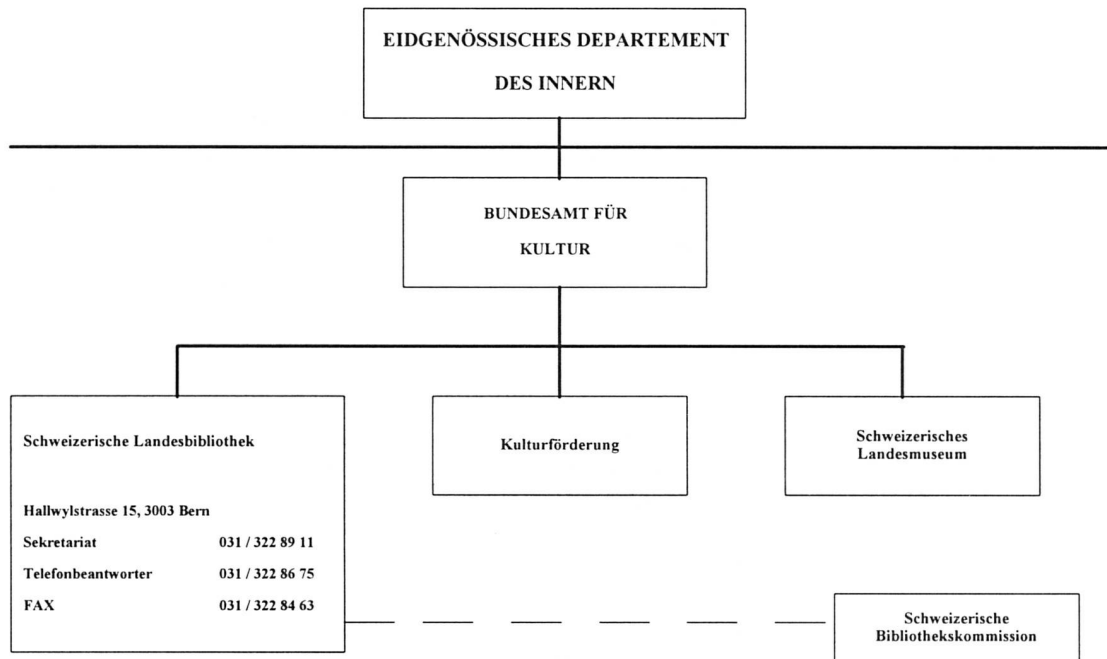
EIDGENÖSSISCHES DEPARTEMENT DES INNERN

BUNDESAMT FÜR KULTUR

Schweizerische Landesbibliothek

Hallwylstrasse 15, 3003 Bern

| | |
|---|---|
| Sekretariat | 031 / 322 89 11 |
| Telefonbeantworter | 031 / 322 86 75 |
| FAX | 031 / 322 84 63 |

Kulturförderung

Schweizerisches Landesmuseum

Schweizerische Bibliothekskommission